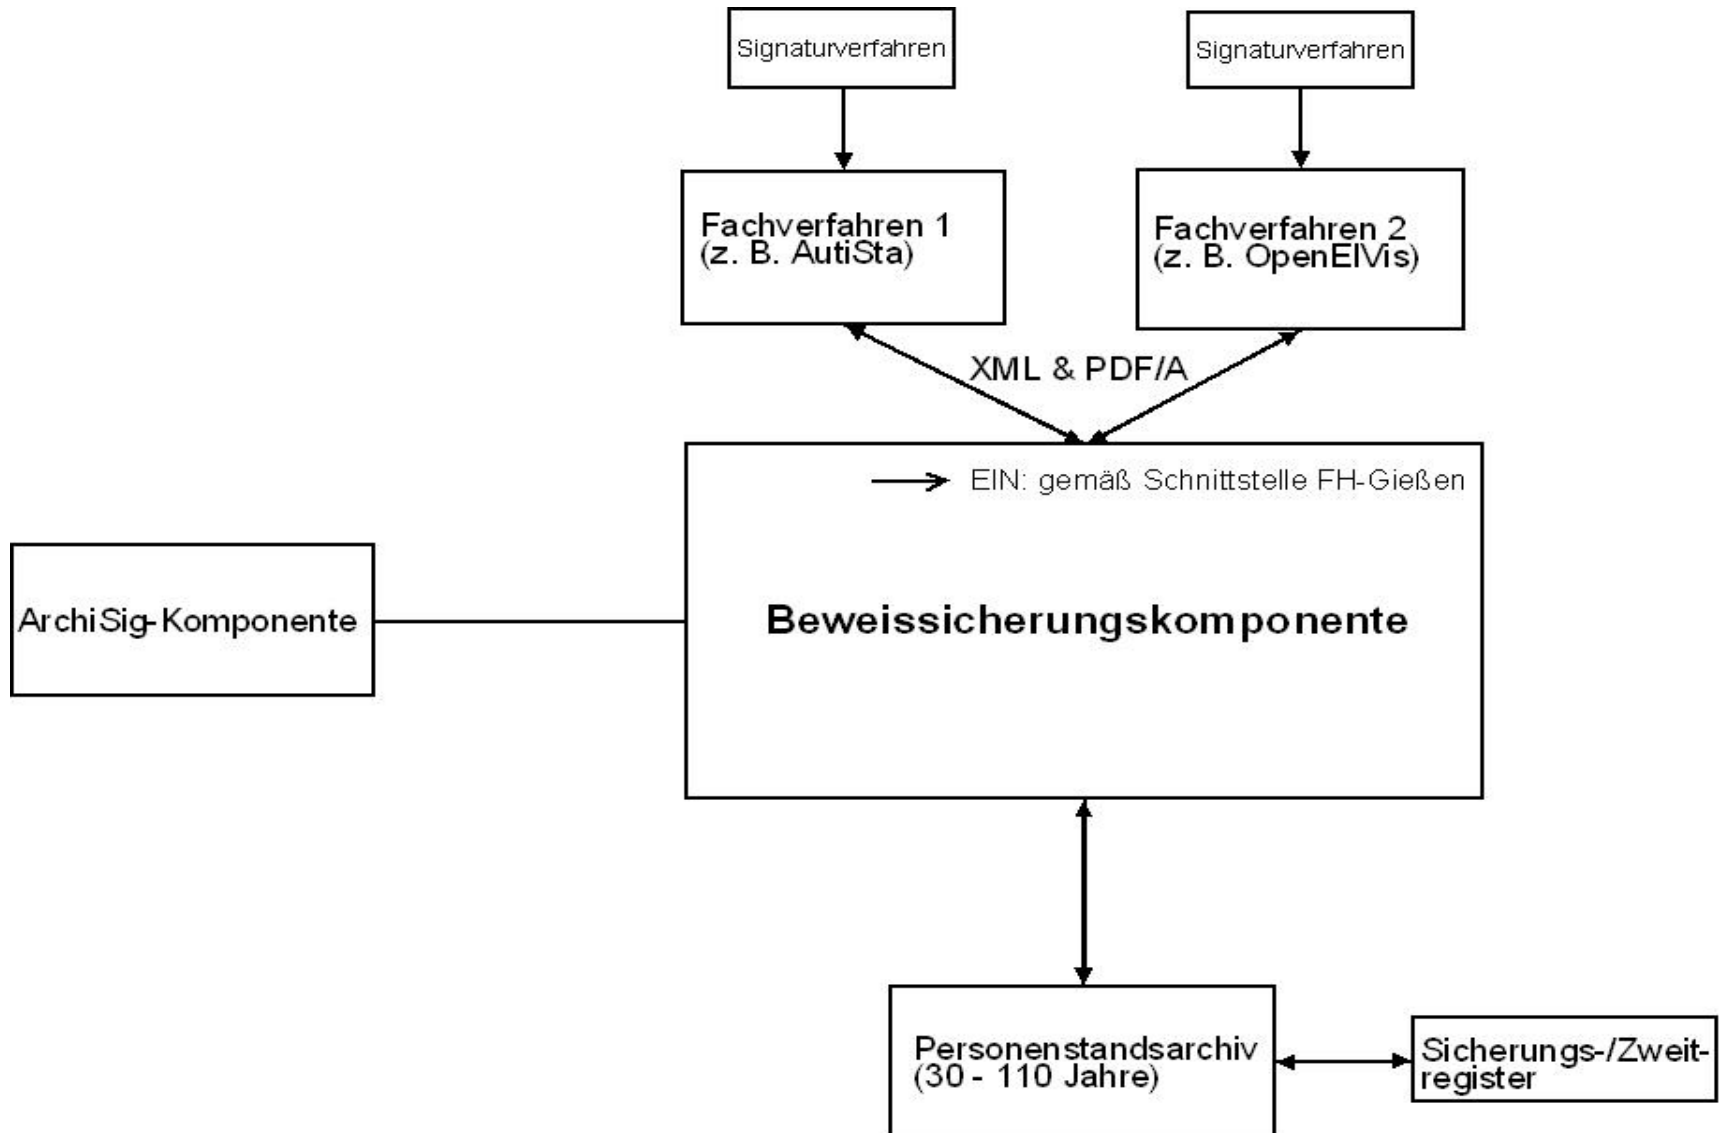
Signaturverfahren

Signaturverfahren

Fachverfahren 1
(z. B. AutiSta)

Fachverfahren 2
(z. B. OpenElVis)

XML & PDF/A

EIN: gemäß Schnittstelle FH-Gießen

ArchiSig-Komponente

Beweissicherungskomponente

Personenstandsarchiv
(30 - 110 Jahre)

Sicherungs-/Zweitregister